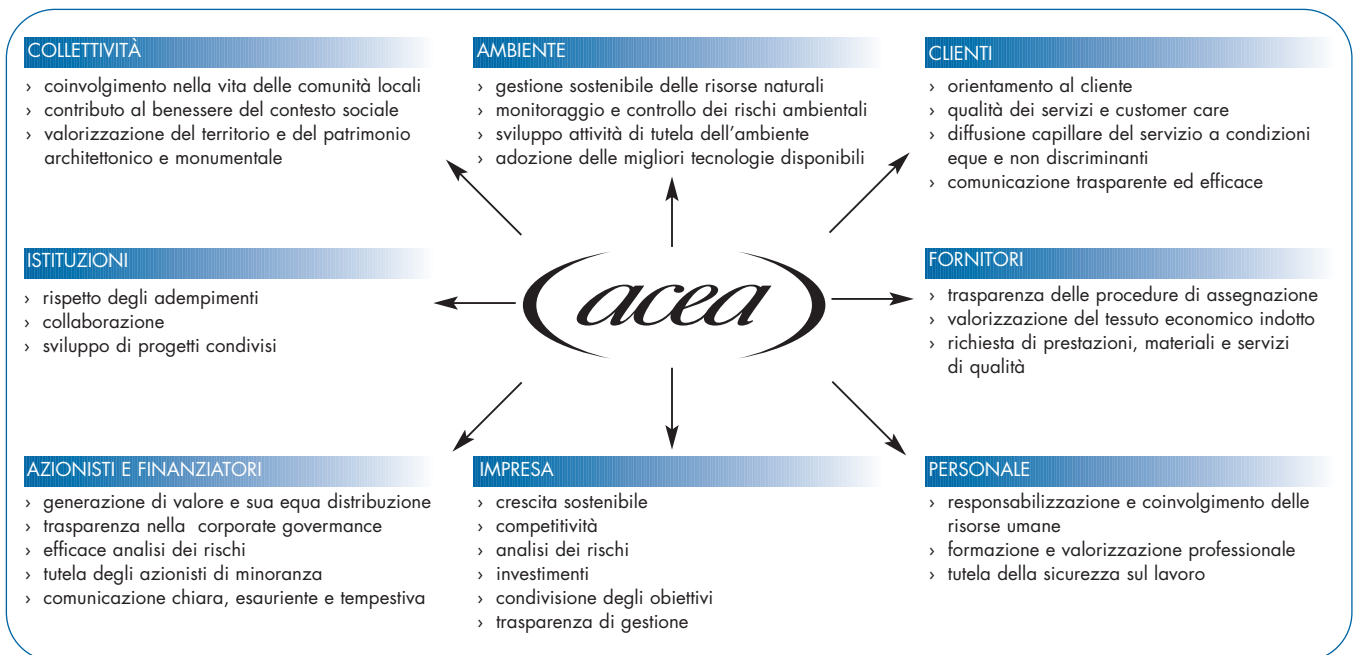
COLLETTIVITÀ
› coinvolgimento nella vita delle comunità locali
› contributo al benessere del contesto sociale
› valorizzazione del territorio e del patrimonio architettonico e monumentale

AMBIENTE
› gestione sostenibile delle risorse naturali
› monitoraggio e controllo dei rischi ambientali
› sviluppo attività di tutela dell'ambiente
› adozione delle migliori tecnologie disponibili

CLIENTI
› orientamento al cliente
› qualità dei servizi e customer care
› diffusione capillare del servizio a condizioni eque e non discriminanti
› comunicazione trasparente ed efficace

ISTITUZIONI
› rispetto degli adempimenti
› collaborazione
› sviluppo di progetti condivisi

acea

FORNITORI
› trasparenza delle procedure di assegnazione
› valorizzazione del tessuto economico indotto
› richiesta di prestazioni, materiali e servizi di qualità

AZIONISTI E FINANZIATORI
› generazione di valore e sua equa distribuzione
› trasparenza nella corporate govermance
› efficace analisi dei rischi
› tutela degli azionisti di minoranza
› comunicazione chiara, esauriente e tempestiva

IMPRESA
› crescita sostenibile
› competitività
› analisi dei rischi
› investimenti
› condivisione degli obiettivi
› trasparenza di gestione

PERSONALE
› responsabilizzazione e coinvolgimento delle risorse umane
› formazione e valorizzazione professionale
› tutela della sicurezza sul lavoro